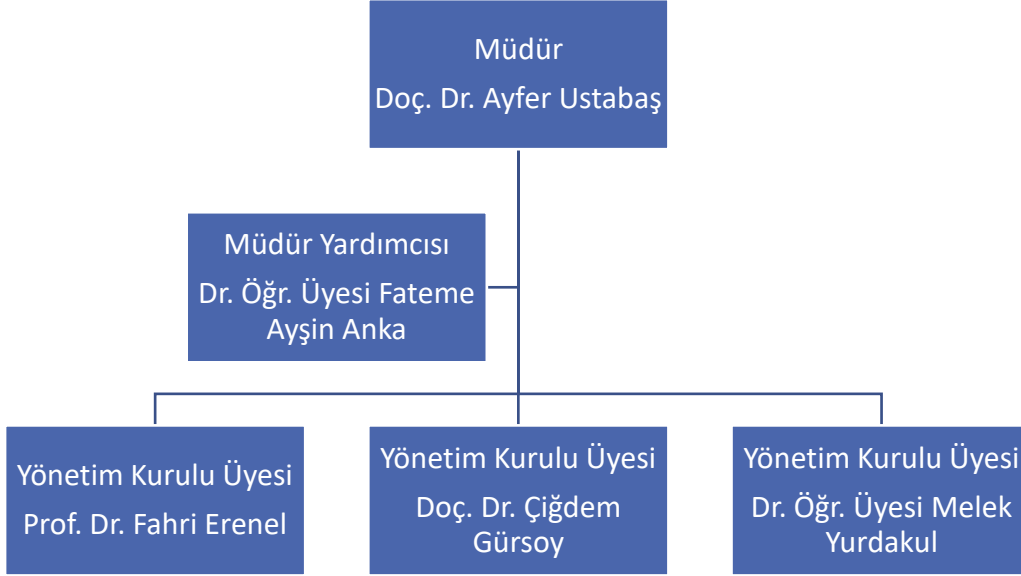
Müdür
Doç. Dr. Ayfer Ustabaş

Müdür Yardımcısı
Dr. Öğr. Üyesi Fateme Ayşin Anka

Yönetim Kurulu Üyesi
Prof. Dr. Fahri Erenel

Yönetim Kurulu Üyesi
Doç. Dr. Çiğdem Gürsoy

Yönetim Kurulu Üyesi
Dr. Öğr. Üyesi Melek Yurdakul